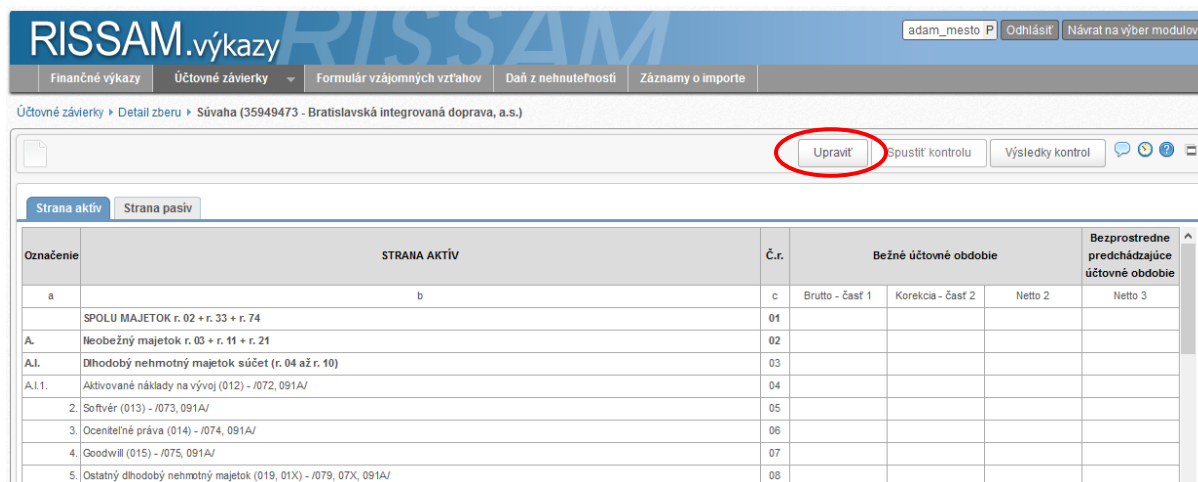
RISSAM.výkazy

adam_mesto P Odhlásiť Návrat na výber modulov

Finančné výkazy | Účtovné závierky | Formulár vzájomných vzťahov | Daň z nehnuteľností | Záznamy o importe

Účtovné závierky ▸ Detail zberu ▸ Súvaha (35949473 - Bratislavská integrovaná doprava, a.s.)

Upraviť | Spustiť kontrolu | Výsledky kontrol

Strana aktív | Strana pasív

| Označenie | STRANA AKTÍV | Č.r. | Bežné účtovné obdobie | | | Bezprostredne predchádzajúce účtovné obdobie |
|---|---|---|---|---|---|---|
| a | b | c | Brutto - časť 1 | Korekcia - časť 2 | Netto 2 | Netto 3 |
| | SPOLU MAJETOK r. 02 + r. 33 + r. 74 | 01 | | | | |
| A. | Neobežný majetok r. 03 + r. 11 + r. 21 | 02 | | | | |
| A.I. | Dlhodobý nehmotný majetok súčet (r. 04 až r. 10) | 03 | | | | |
| A.I.1. | Aktivované náklady na vývoj (012) - /072, 091A/ | 04 | | | | |
| 2. | Softvér (013) - /073, 091A/ | 05 | | | | |
| 3. | Oceniteľné práva (014) - /074, 091A/ | 06 | | | | |
| 4. | Goodwill (015) - /075, 091A/ | 07 | | | | |
| 5. | Ostatný dlhodobý nehmotný majetok (019, 01X) - /079, 07X, 091A/ | 08 | | | | |